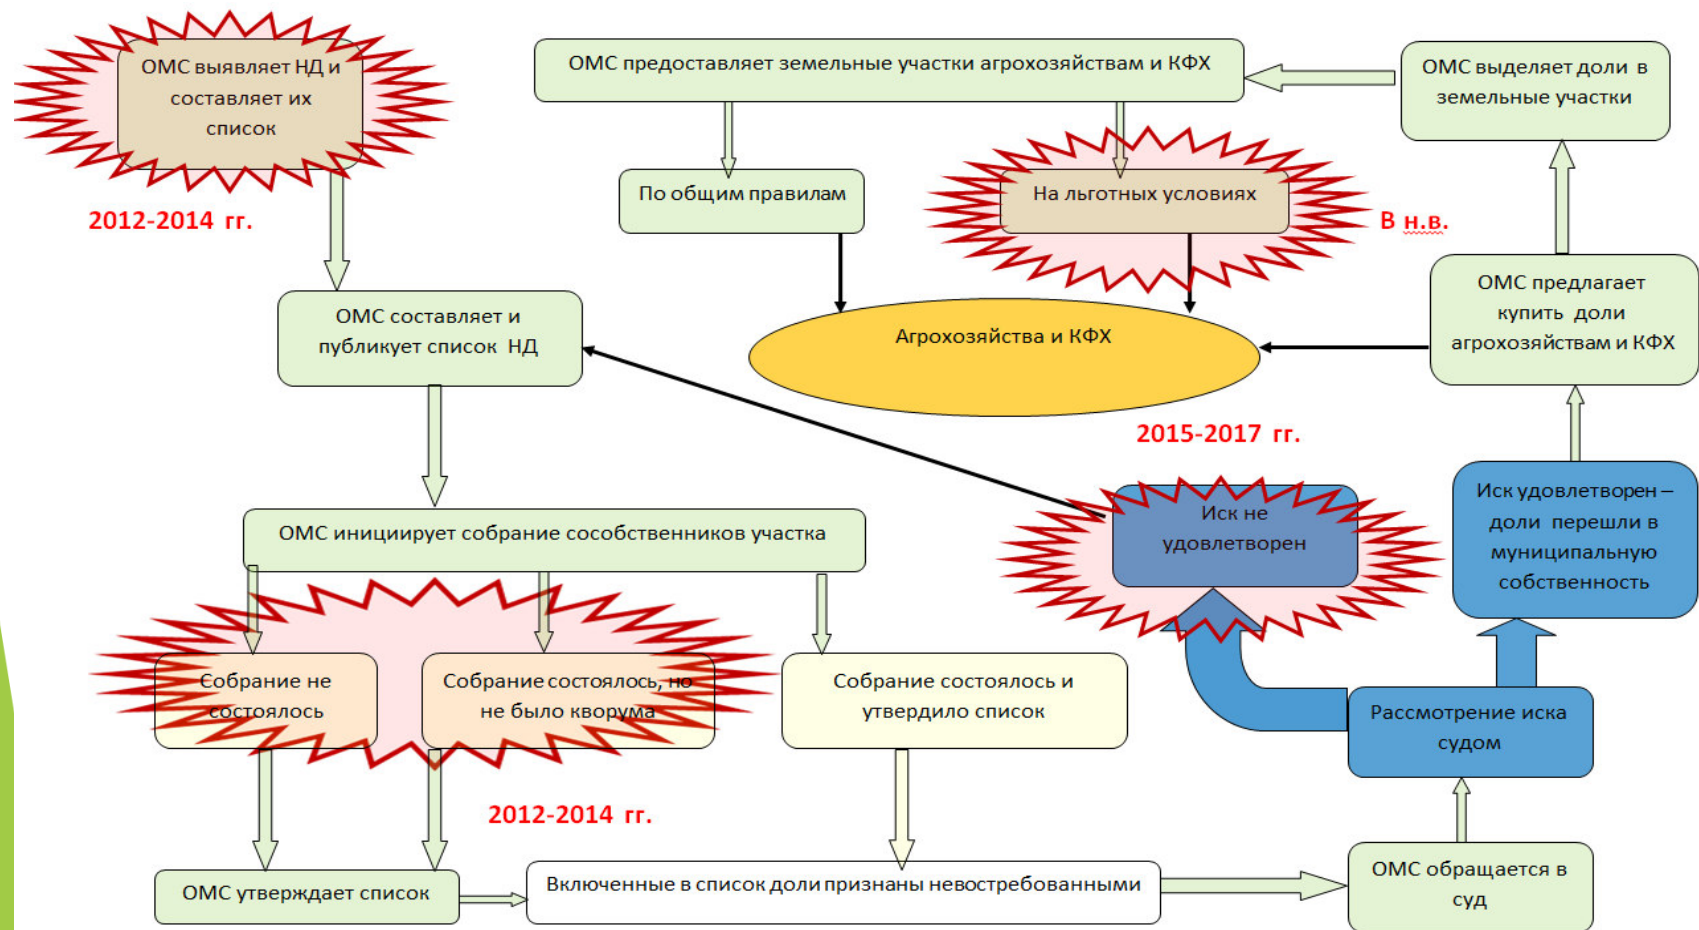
ОМС выявляет НД и составляет их список

2012-2014 гг.

ОМС предоставляет земельные участки агрохозяйствам и КФХ

ОМС выделяет доли в земельные участки

По общим правилам

На льготных условиях

В н.в.

ОМС составляет и публикует список НД

Агрохозяйства и КФХ

ОМС предлагает купить доли агрохозяйствам и КФХ

2015-2017 гг.

Иск удовлетворен – доли перешли в муниципальную собственность

ОМС инициирует собрание сособственников участка

Иск не удовлетворен

Собрание не состоялось

Собрание состоялось, но не было кворума

Собрание состоялось и утвердило список

Рассмотрение иска судом

2012-2014 гг.

ОМС утверждает список

Включенные в список доли признаны невостребованными

ОМС обращается в суд